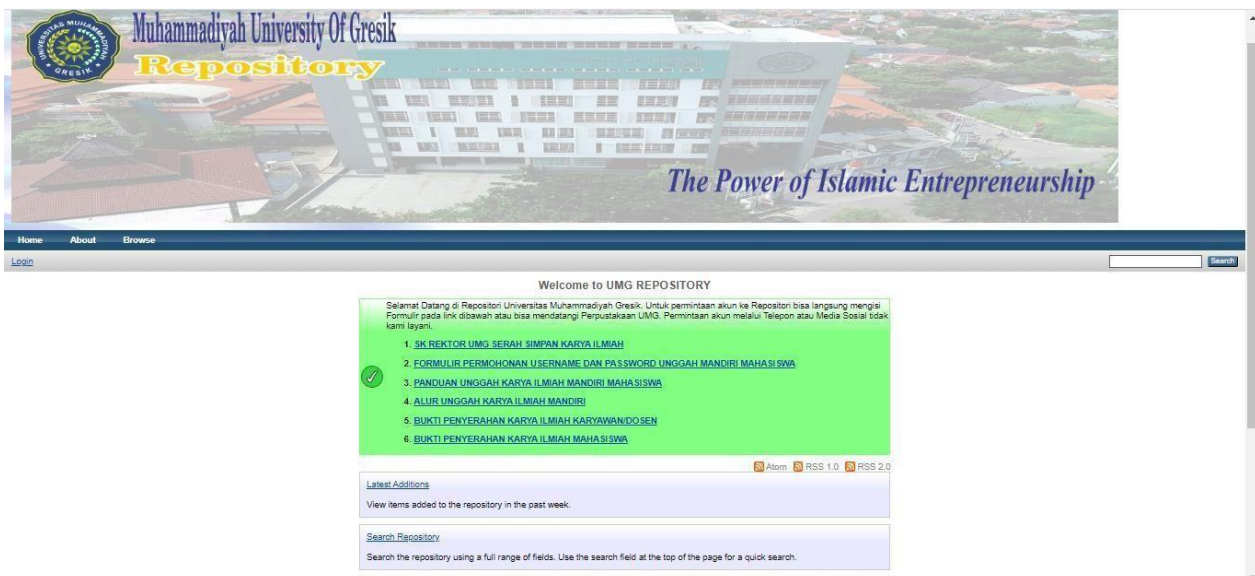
UNIVERSITAS MUHAMMADIYAH GRESIK

Muhammadiyah University Of Gresik

Repository

The Power of Islamic Entrepreneurship

Home About Browse

Login

Search

Welcome to UMG REPOSITORY

Selamat Datang di Repositori Universitas Muhammadiyah Gresik. Untuk permintaan akun ke Repositori bisa langsung mengisi Formulir pada link dibawah atau bisa mendatangi Perpustakaan UMG. Permintaan akun melalui Telepon atau Media Sosial tidak kami layani.

1. SK REKTOR UMG SERAH SIMPAN KARYA ILMIAH
2. FORMULIR PERMOHONAN USERNAME DAN PASSWORD UNGGAH MANDIRI MAHASISWA
3. PANDUAN UNGGAH KARYA ILMIAH MANDIRI MAHASISWA
4. ALUR UNGGAH KARYA ILMIAH MANDIRI
5. BUKTI PENYERAHAN KARYA ILMIAH KARYAWAN/DOSEN
6. BUKTI PENYERAHAN KARYA ILMIAH MAHASISWA

Atom RSS 1.0 RSS 2.0

Latest Additions

View items added to the repository in the past week.

Search Repository

Search the repository using a full range of fields. Use the search field at the top of the page for a quick search.